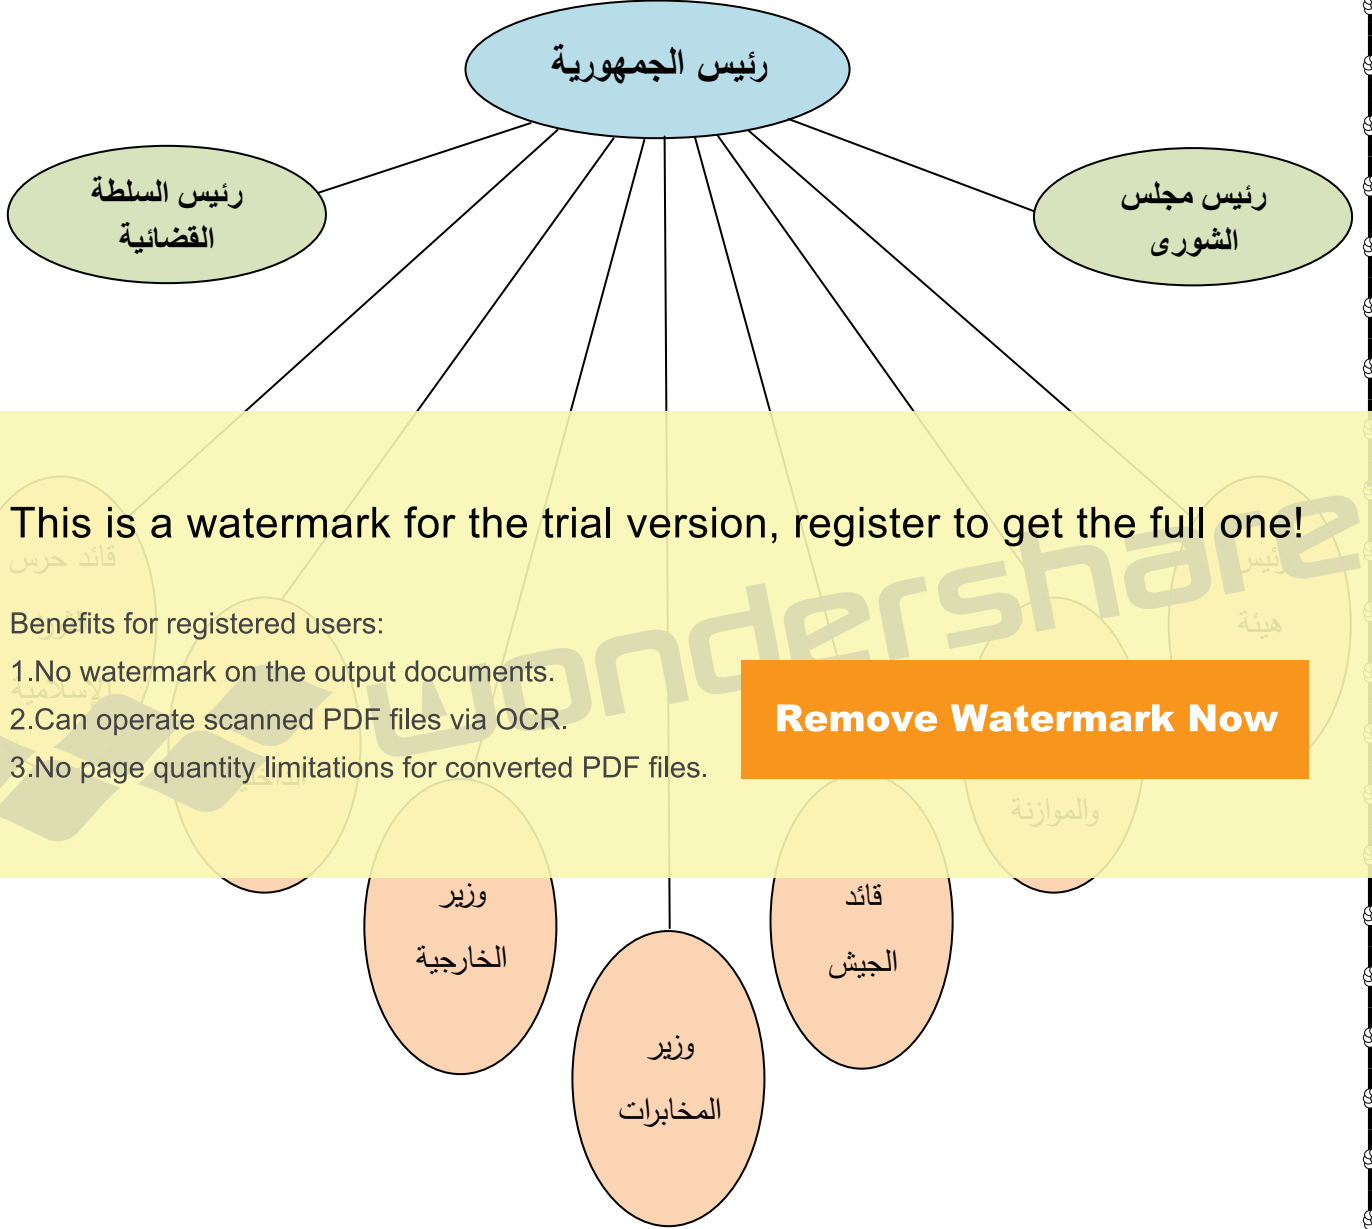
رئيس الجمهورية

رئيس السلطة القضائية

رئيس مجلس الشورى

This is a watermark for the trial version, register to get the full one!

Benefits for registered users:

1.No watermark on the output documents.

2.Can operate scanned PDF files via OCR.

3.No page quantity limitations for converted PDF files.

Remove Watermark Now

wondershare

قائد حرس

الإسلامية

رئيس

هيئة

والموازنة

وزير الخارجية

وزير المخابرات

قائد الجيش